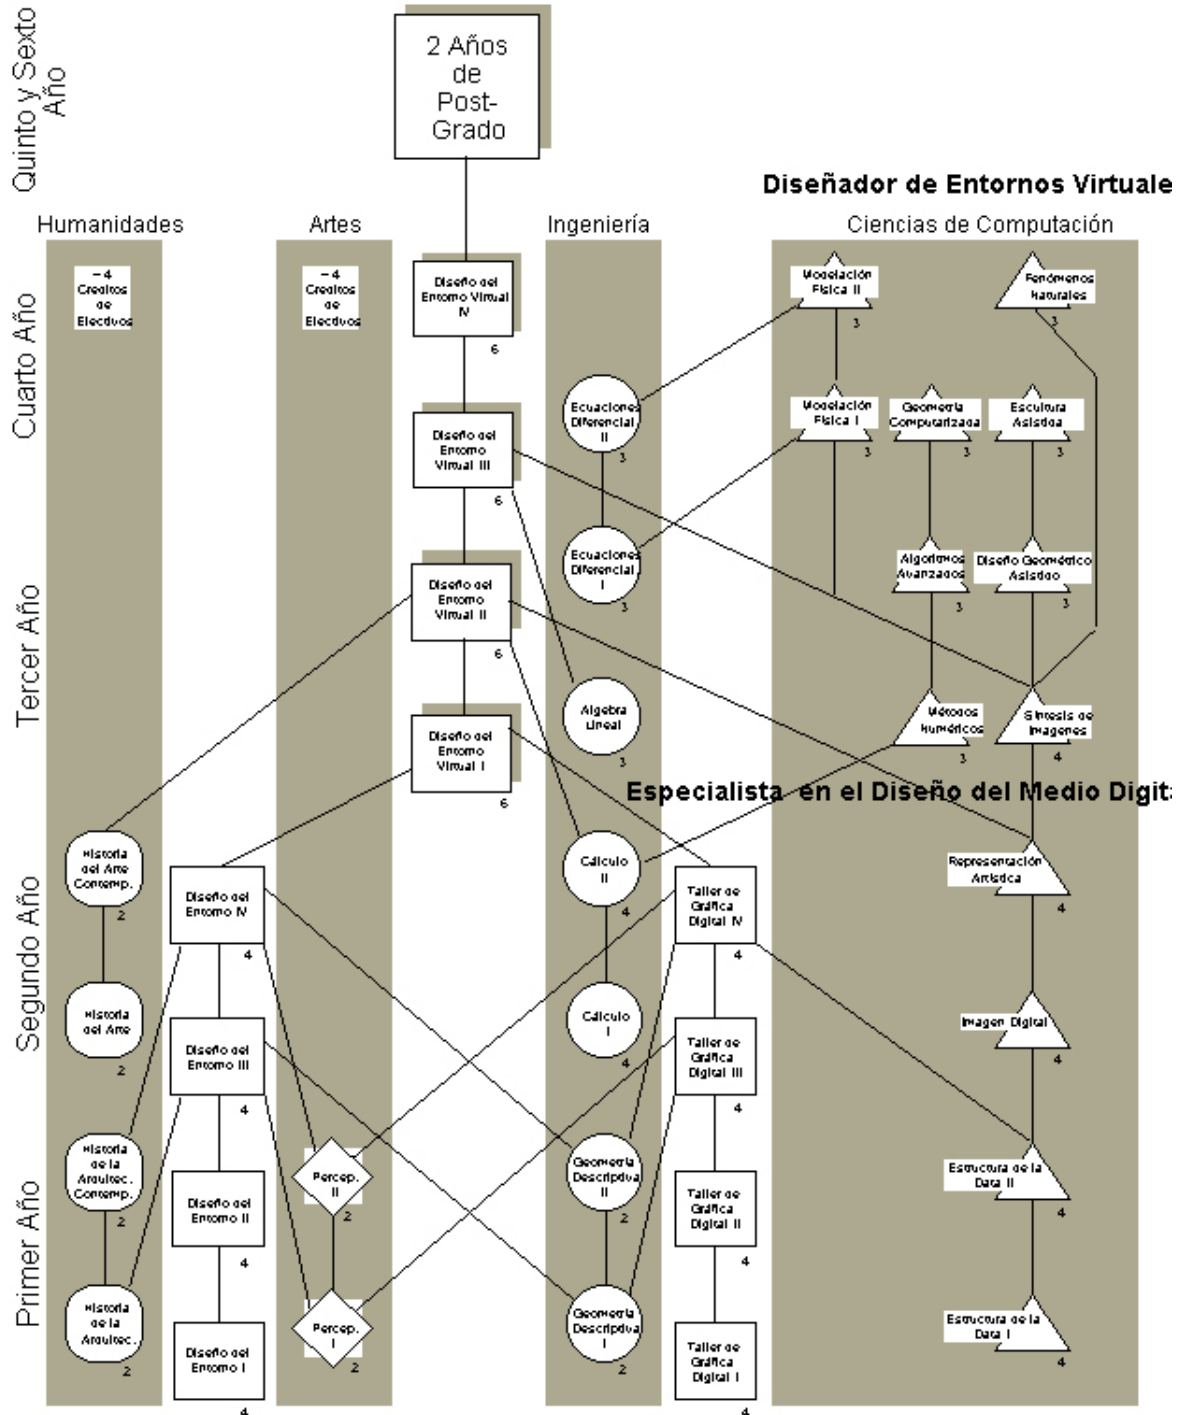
Quinto y Sexto Año

2 Años de Post-Grado

Diseñador de Entornos Virtuale

Humanidades

Artes

Ingeniería

Ciencias de Computación

Cuarto Año

~4 Creditos de Electivos

~4 Creditos de Electivos

Diseño del Entorno Virtual IV
6

Modelación Física II
3

Fenómenos Naturales
3

Ecuaciones Diferencial II
3

Diseño del Entorno Virtual III
6

Modelación Física I
3

Geometría Computarizada
3

Escultura Asistida
3

Tercer Año

Ecuaciones Diferencial I
3

Diseño del Entorno Virtual II
6

Algoritmos Avanzados
3

Diseño Geométrico Asistido
3

Algebra Lineal
3

Métodos Numéricos
3

Síntesis de Imagenes
4

Diseño del Entorno Virtual I
6

Especialista en el Diseño del Medio Digit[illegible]

Segundo Año

Historia del Arte Contemp.
2

Diseño del Entorno IV
4

Calculo II
4

Taller de Gráfica Digital IV
4

Representación Artística
4

Historia del Arte
2

Calculo I
4

Imagen Digital
4

Diseño del Entorno III
4

Taller de Gráfica Digital III
4

Primer Año

Historia de la Arquitec. Contemp.
2

Percep. II
2

Geometría Descriptiva II
2

Diseño del Entorno II
4

Taller de Gráfica Digital II
4

Estructura de la Data II
4

Historia de la Arquitec.
2

Percep. I
2

Geometría Descriptiva I
2

Diseño del Entorno I
4

Taller de Gráfica Digital I
4

Estructura de la Data I
4